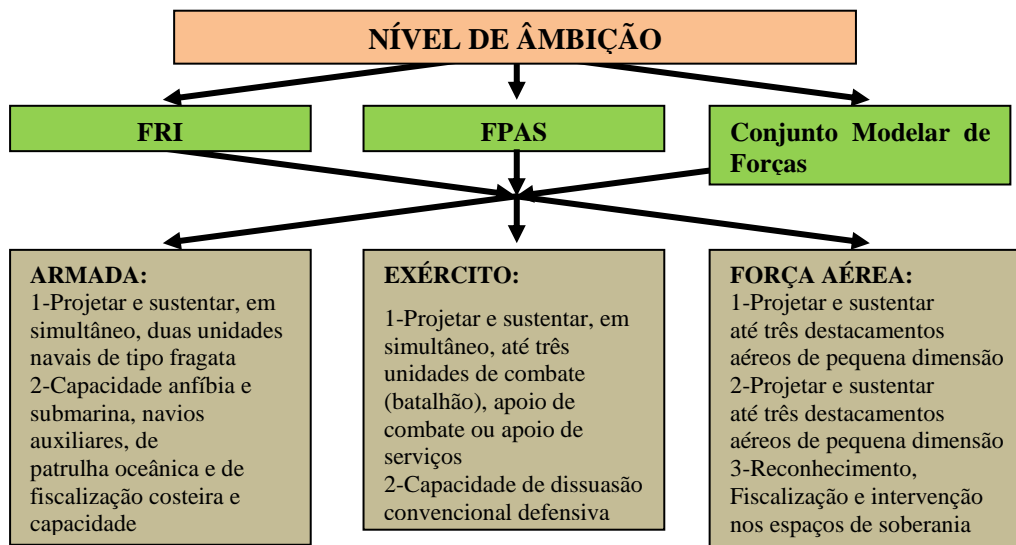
NÍVEL DE ÂMBIÇÃO

FRI

FPAS

Conjunto Modelar de Forças

ARMADA:
1-Projetar e sustentar, em simultâneo, duas unidades navais de tipo fragata
2-Capacidade anfíbia e submarina, navios auxiliares, de patrulha oceânica e de fiscalização costeira e capacidade

EXÉRCITO:
1-Projetar e sustentar, em simultâneo, até três unidades de combate (batalhão), apoio de combate ou apoio de serviços
2-Capacidade de dissuasão convencional defensiva

FORÇA AÉREA:
1-Projetar e sustentar até três destacamentos aéreos de pequena dimensão
2-Projetar e sustentar até três destacamentos aéreos de pequena dimensão
3-Reconhecimento, Fiscalização e intervenção nos espaços de soberania